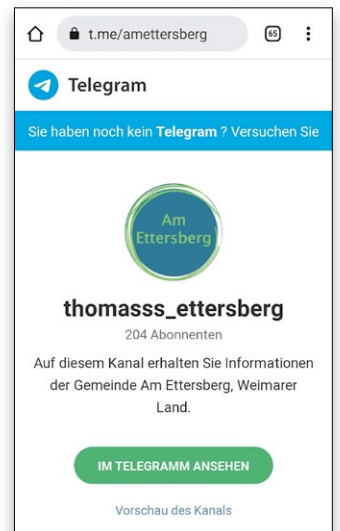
t.me/amettersberg

65

Telegram

Sie haben noch kein **Telegram** ? Versuchen Sie

Am Ettersberg

thomasss_ettersberg

204 Abonnenten

Auf diesem Kanal erhalten Sie Informationen der Gemeinde Am Ettersberg, Weimarer Land.

IM TELEGRAMM ANSEHEN

Vorschau des Kanals